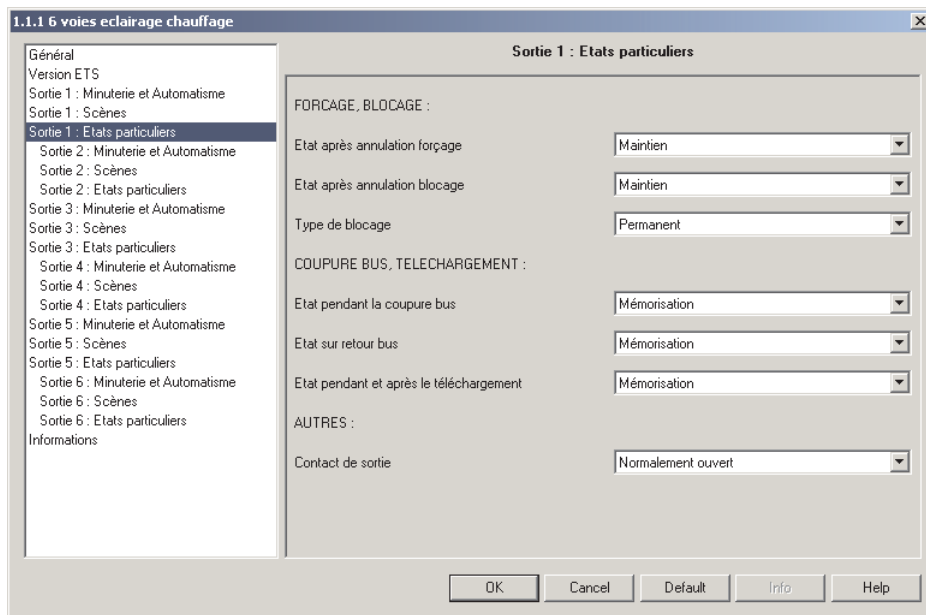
1.1.1 6 voies eclairage chauffage

Général
Version ETS
Sortie 1 : Minuterie et Automatisme
Sortie 1 : Scènes
Sortie 1 : Etats particuliers
Sortie 2 : Minuterie et Automatisme
Sortie 2 : Scènes
Sortie 2 : Etats particuliers
Sortie 3 : Minuterie et Automatisme
Sortie 3 : Scènes
Sortie 3 : Etats particuliers
Sortie 4 : Minuterie et Automatisme
Sortie 4 : Scènes
Sortie 4 : Etats particuliers
Sortie 5 : Minuterie et Automatisme
Sortie 5 : Scènes
Sortie 5 : Etats particuliers
Sortie 6 : Minuterie et Automatisme
Sortie 6 : Scènes
Sortie 6 : Etats particuliers
Informations

Sortie 1 : Etats particuliers

FORCAGE, BLOCAGE :

Etat après annulation forçage | Maintien

Etat après annulation blocage | Maintien

Type de blocage | Permanent

COUPURE BUS, TELECHARGEMENT :

Etat pendant la coupure bus | Mémorisation

Etat sur retour bus | Mémorisation

Etat pendant et après le téléchargement | Mémorisation

AUTRES :

Contact de sortie | Normalement ouvert

OK | Cancel | Default | Info | Help